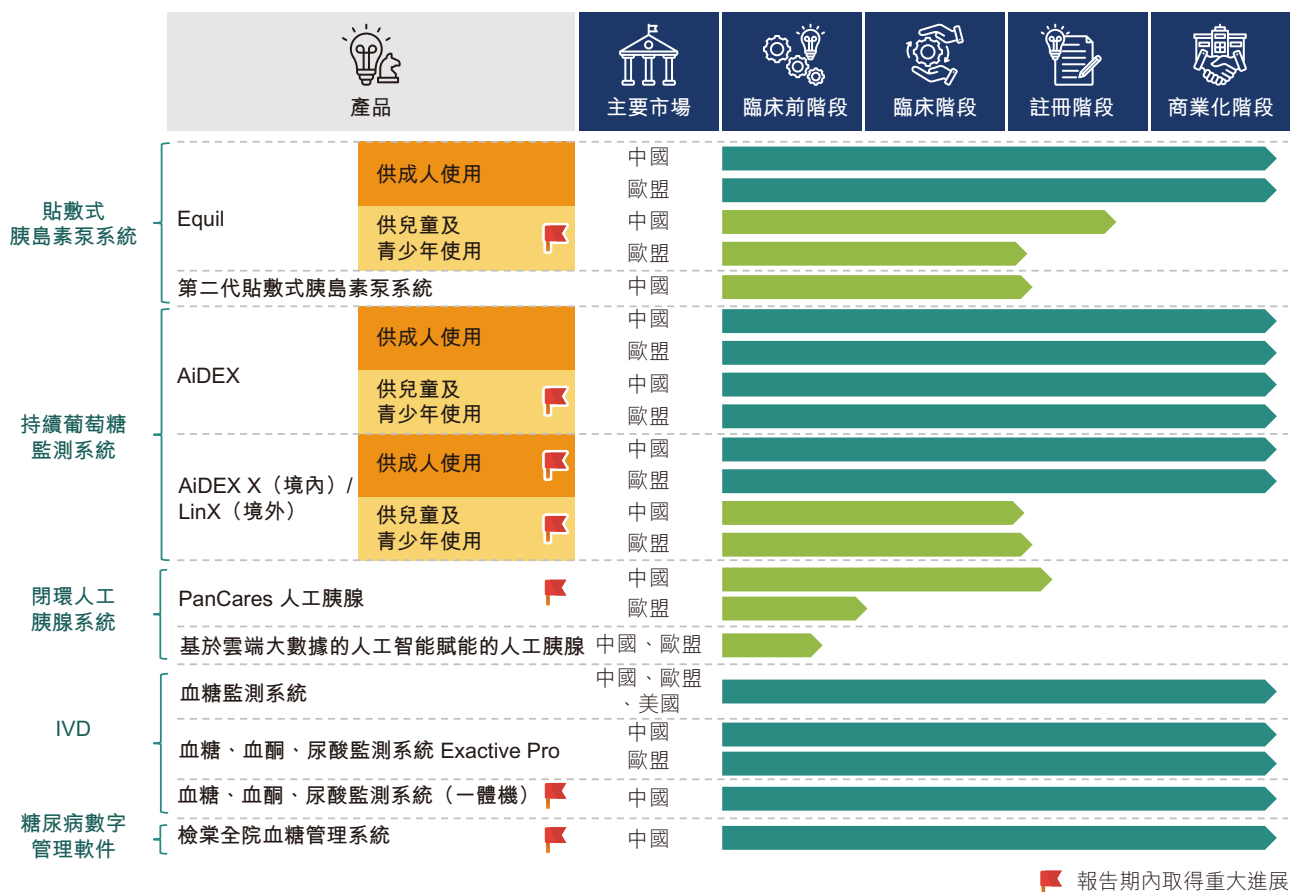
| | 產品 | | 主要市場 | 臨床前階段 | 臨床階段 | 註冊階段 | 商業化階段 |
|---|---|---|---|---|---|---|---|
| 貼敷式胰島素泵系統 | Equil | 供成人使用 | 中國 | | | | |
| | | | 歐盟 | | | | |
| | | 供兒童及青少年使用 | 中國 | | | | |
| | | | 歐盟 | | | | |
| | 第二代貼敷式胰島素泵系統 | | 中國 | | | | |
| 持續葡萄糖監測系統 | AiDEX | 供成人使用 | 中國 | | | | |
| | | | 歐盟 | | | | |
| | | 供兒童及青少年使用 | 中國 | | | | |
| | | | 歐盟 | | | | |
| | AiDEX X（境內）/ LinX（境外） | 供成人使用 | 中國 | | | | |
| | | | 歐盟 | | | | |
| | | 供兒童及青少年使用 | 中國 | | | | |
| | | | 歐盟 | | | | |
| 閉環人工胰腺系統 | PanCares 人工胰腺 | | 中國 | | | | |
| | | | 歐盟 | | | | |
| | 基於雲端大數據的人工智能賦能的人工胰腺 | | 中國、歐盟 | | | | |
| IVD | 血糖監測系統 | | 中國、歐盟、美國 | | | | |
| | 血糖、血酮、尿酸監測系統 Exactive Pro | | 中國 | | | | |
| | | | 歐盟 | | | | |
| | 血糖、血酮、尿酸監測系統（一體機） | | 中國 | | | | |
| 糖尿病數字管理軟件 | 檢棠全院血糖管理系統 | | 中國 | | | | |

報告期內取得重大進展